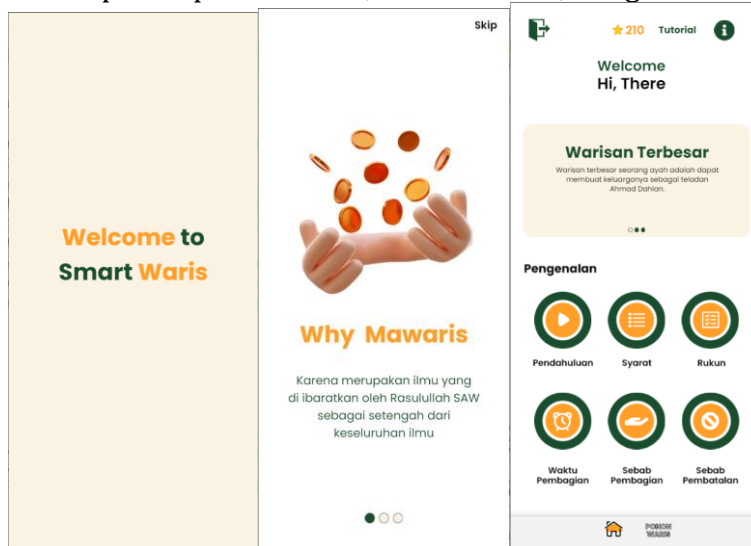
Welcome to Smart Waris

Skip

Why Mawaris

Karena merupakan ilmu yang di ibaratkan oleh Rasulullah SAW sebagai setengah dari keseluruhan ilmu

210 Tutorial

Welcome
Hi, There

Warisan Terbesar

Warisan terbesar seorang ayah adalah dapat membuat keluarganya sebagai teladan Ahmad Dahlan.

Pengenalan

Pendahuluan

Syarat

Rukun

Waktu Pembagian

Sebab Pembagian

Sebab Pembatalan

POHON WARIS